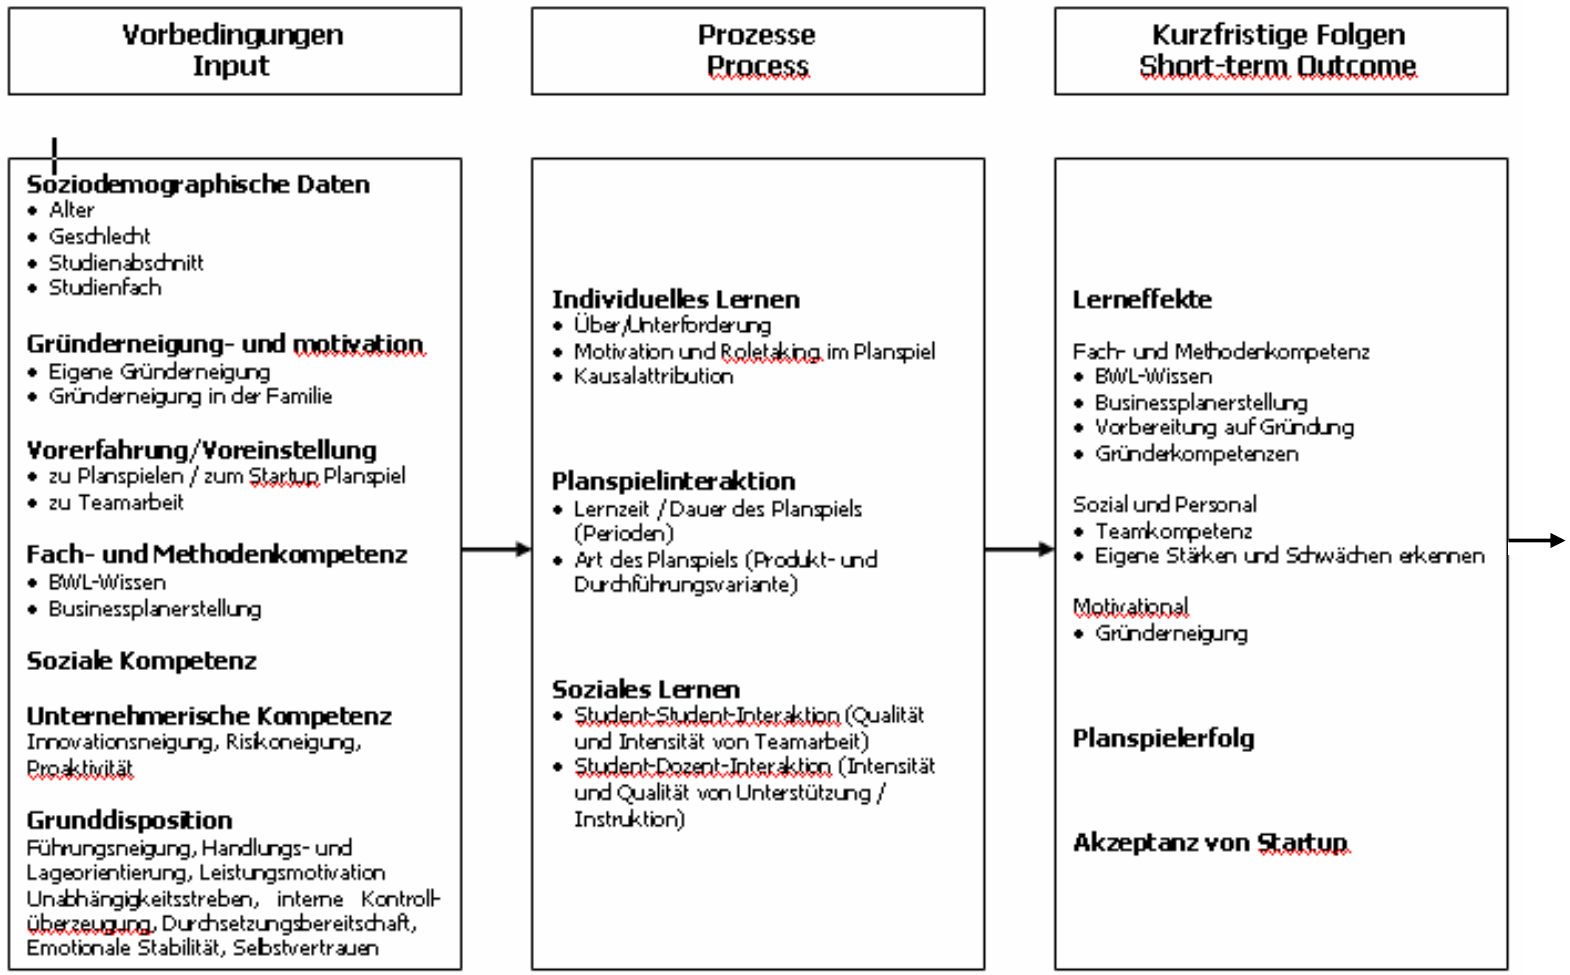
Vorbedingungen
Input

Prozesse
Process

Kurzfristige Folgen
Short-term Outcome

Soziodemographische Daten
• Alter
• Geschlecht
• Studienabschnitt
• Studienfach

Gründerneigung- und motivation
• Eigene Gründerneigung
• Gründerneigung in der Familie

Vorerfahrung/Voreinstellung
• zu Planspielen / zum Startup Planspiel
• zu Teamarbeit

Fach- und Methodenkompetenz
• BWL-Wissen
• Businessplanerstellung

Soziale Kompetenz

Unternehmerische Kompetenz
Innovationsneigung, Risikoneigung, Proaktivität

Grunddisposition
Führungsneigung, Handlungs- und Lageorientierung, Leistungsmotivation Unabhängigkeitsstreben, interne Kontrollüberzeugung, Durchsetzungsbereitschaft, Emotionale Stabilität, Selbstvertrauen

Individuelles Lernen
• Über/Unterforderung
• Motivation und Roletaking im Planspiel
• Kausalattribution

Planspielinteraktion
• Lernzeit / Dauer des Planspiels (Perioden)
• Art des Planspiels (Produkt- und Durchführungsvariante)

Soziales Lernen
• Student-Student-Interaktion (Qualität und Intensität von Teamarbeit)
• Student-Dozent-Interaktion (Intensität und Qualität von Unterstützung / Instruktion)

Lerneffekte

Fach- und Methodenkompetenz
• BWL-Wissen
• Businessplanerstellung
• Vorbereitung auf Gründung
• Gründerkompetenzen

Sozial und Personal
• Teamkompetenz
• Eigene Stärken und Schwächen erkennen

Motivational
• Gründerneigung

Planspielerfolg

Akzeptanz von Startup